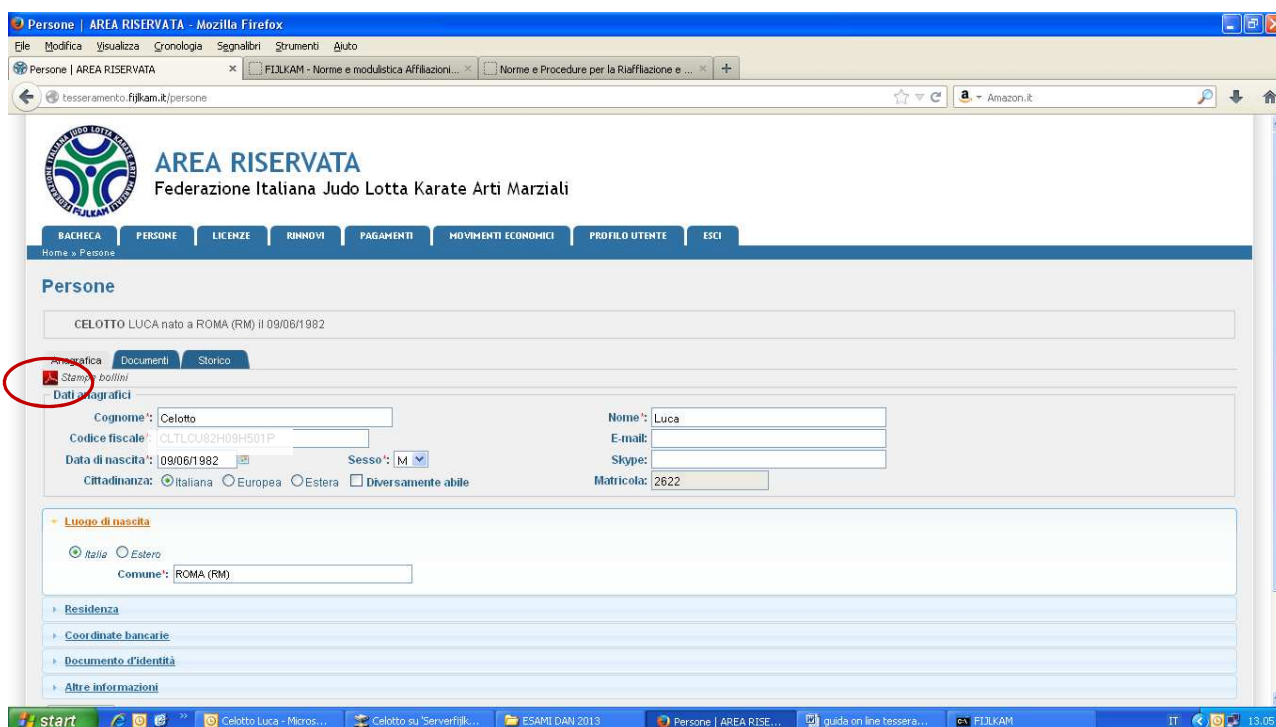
Persone | AREA RISERVATA - Mozilla Firefox

File Modifica Visualizza Cronologia Segnalibri Strumenti Aiuto

Persone | AREA RISERVATA × FIJLKAM - Norme e modulistica Affiliazioni... × Norme e Procedure per la Riaffliazione e ... × +

tesseramento.fijlkam.it/persone

Amazon.it

FIJLKAM

AREA RISERVATA
Federazione Italiana Judo Lotta Karate Arti Marziali

BACHECA PERSONE LICENZE RINNOVI PAGAMENTI MOVIMENTI ECONOMICI PROFILO UTENTE ESCI

Home » Persone

Persone

CELOTTO LUCA nato a ROMA (RM) il 09/06/1982

Anagrafica Documenti Storico

Stampa bollini

Dati anagrafici

Cognome*: Celotto
Codice fiscale*: CLTLCU82H09H501P
Data di nascita*: 09/06/1982
Sesso*: M
Cittadinanza: Italiana Europea Estera Diversamente abile

Nome*: Luca
E-mail:
Skype:
Matricola: 2622

Luogo di nascita

Italia Estero
Comune*: ROMA (RM)

Residenza

Coordinate bancarie

Documento d'identità

Altre informazioni

start Celotto Luca - Micros... Celotto su 'Serverfijlk... ESAMI DAN 2013 Persone | AREA RISE... guida on line tessera... FIJLKAM IT 13.05